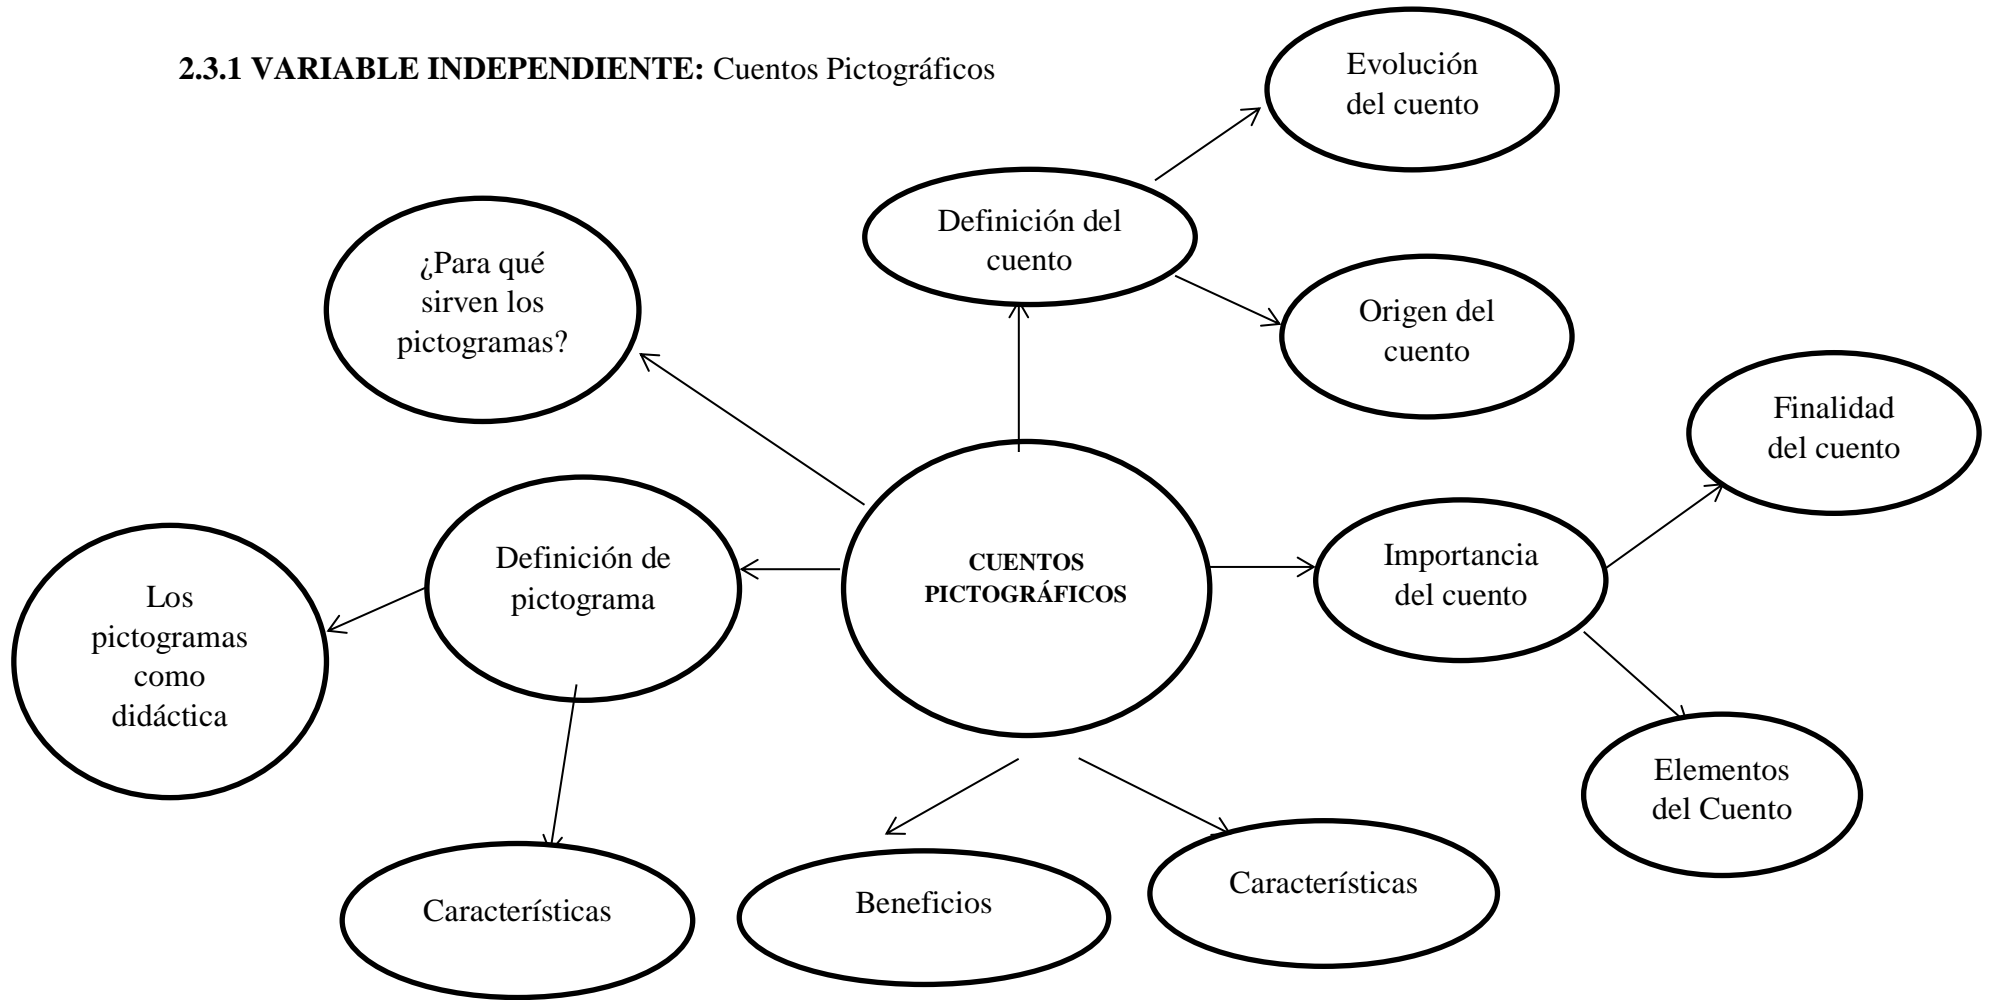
**2.3.1 VARIABLE INDEPENDIENTE:** Cuentos Pictográficos

Evolución del cuento

Definición del cuento

¿Para qué sirven los pictogramas?

Origen del cuento

Finalidad del cuento

CUENTOS PICTOGRÁFICOS

Definición de pictograma

Importancia del cuento

Los pictogramas como didáctica

Elementos del Cuento

Características

Beneficios

Características